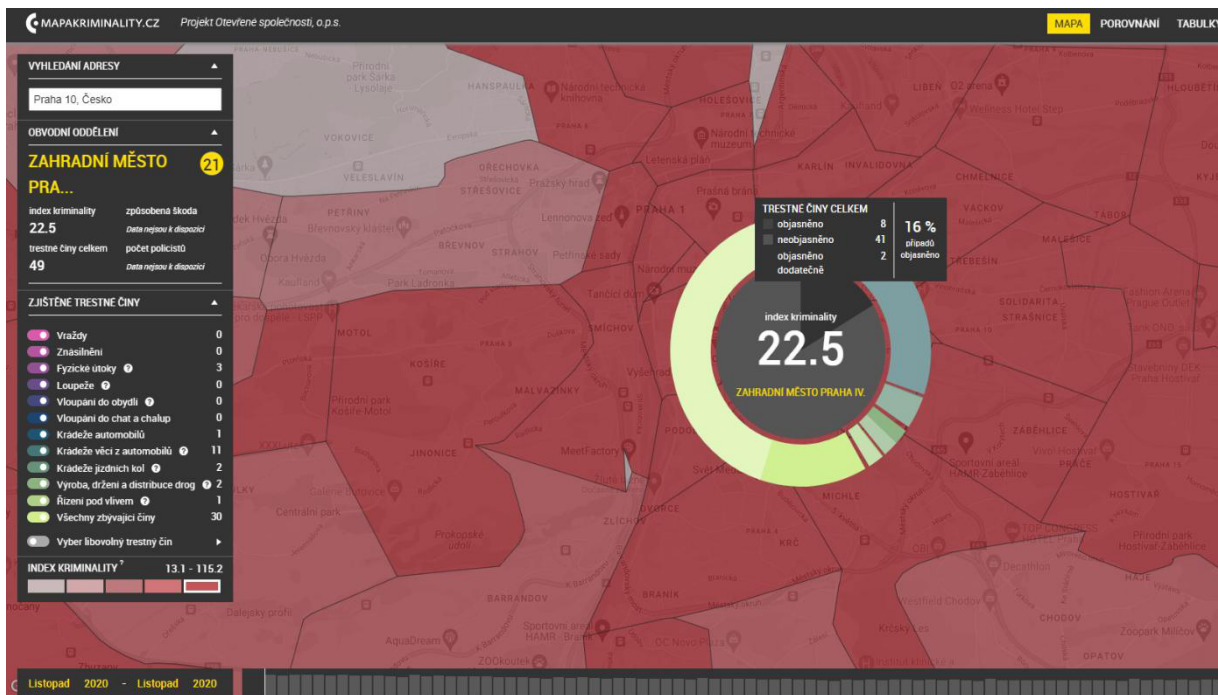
MAPAKRIMINALITY.CZ Projekt Otevřené společnosti, o.p.s.

MAPA POROVNÁNÍ TABULKY

VYHLEDÁNÍ ADRESY

Praha 10, Česko

OBVODNÍ ODDĚLENÍ

ZAHRADNÍ MĚSTO PRA... 21

index kriminality 22.5
způsobená škoda Data nejsou k dispozici
trestné činy celkem 49
počet policistů Data nejsou k dispozici

ZJIŠTĚNÉ TRESTNÉ ČINY

| | |
|---|---|
| Vraždy | 0 |
| Znásilnění | 0 |
| Fyzické útoky | 3 |
| Loupeže | 0 |
| Vloupání do obydlí | 0 |
| Vloupání do chat a chalup | 0 |
| Krádeže automobilů | 1 |
| Krádeže věcí z automobilů | 11 |
| Krádeže jízdních kol | 2 |
| Výroba, držení a distribuce drog | 2 |
| Řízení pod vlivem | 1 |
| Všechny zbývající činy | 30 |

Vyber libovolný trestný čin

INDEX KRIMINALITY 13.1 - 115.2

TRESTNÉ ČINY CELKEM
objasněno 8
neobjasněno 41
objasněno dodatečně 2
16 % případů objasněno

index kriminality
22.5
ZAHRADNÍ MĚSTO PRAHA IV.

Listopad 2020 - Listopad 2020

VOKOVICE VELESLAVÍN ŘEPY PETŘINY BŘEVNOV STRAHOV PRAHA 1 HOLEŠOVICE KARLÍN INVALIDOVNA LIBEŇ CHMELNICE VACKOV MALEŠICE STRAŠNICE SOLIDARITA MOTOL SMÍCHOV KOŠÍŘE JINONICE MALVAZINKY ZÁBĚHLICE PRÁČE HOSTIVAŘ MICHLE KRČ BRANÍK ZLÍCHOV CHODOV HÁJE OPATOV BARRANDOV PRAHA 4 PRAHA 5 PRAHA 6 PRAHA 10 PRAHA 15